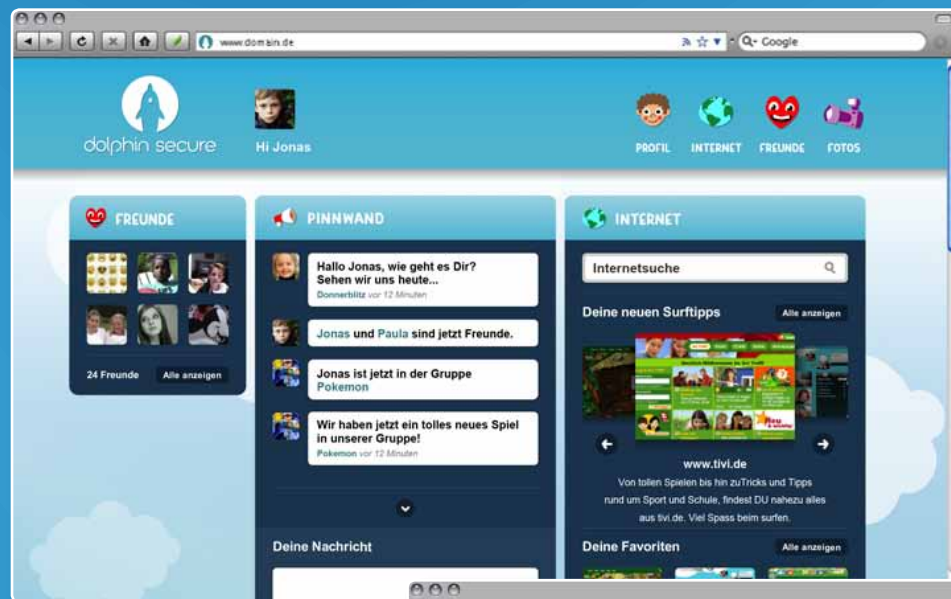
www.dom bin.de

Google

dolphin secure

Hi Jonas

PROFIL INTERNET FREUNDE FOTOS

FREUNDE

24 Freunde Alle anzeigen

PINNWAND

Hallo Jonas, wie geht es Dir? Sehen wir uns heute...
Donnerblitz vor 12 Minuten

Jonas und Paula sind jetzt Freunde.

Jonas ist jetzt in der Gruppe Pokemon

Wir haben jetzt ein tolles neues Spiel in unserer Gruppe!
Pokemon vor 12 Minuten

Deine Nachricht

INTERNET

Internetsuche

Deine neuen Surftipps Alle anzeigen

www.tivi.de
Von tollen Spielen bis hin zuTricks und Tipps rund um Sport und Schule, findest DU nahezu alles aus tivi.de. Viel Spass beim surfen.

Deine Favoriten Alle anzeigen